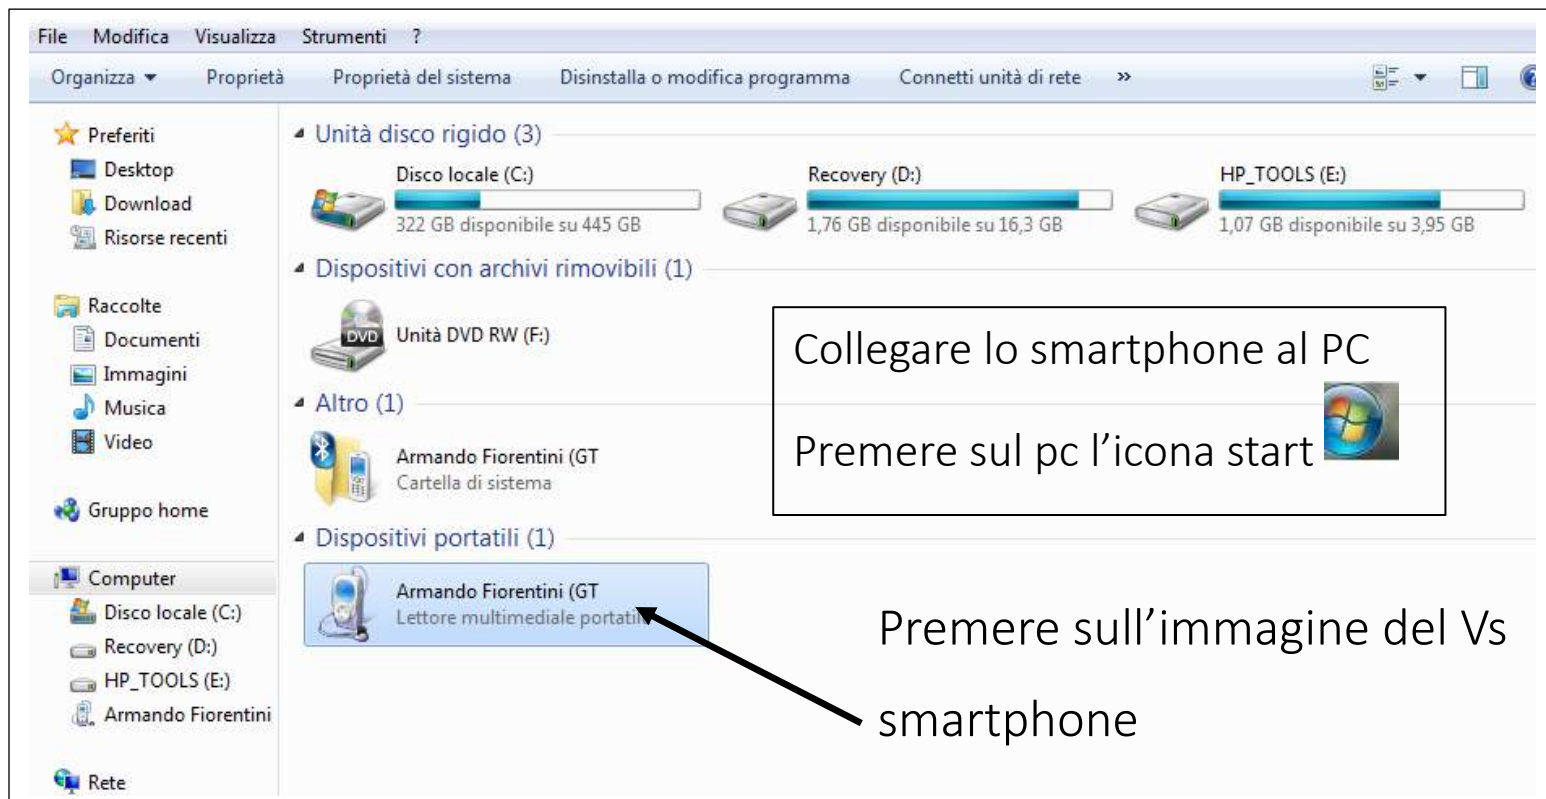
File Modifica Visualizza Strumenti ?

Organizza ▾ Proprietà Proprietà del sistema Disinstalla o modifica programma Connetti unità di rete »

Preferiti
Desktop
Download
Risorse recenti

Raccolte
Documenti
Immagini
Musica
Video

Gruppo home

Computer
Disco locale (C:)
Recovery (D:)
HP_TOOLS (E:)
Armando Fiorentini

Rete

Unità disco rigido (3)

Disco locale (C:)
322 GB disponibile su 445 GB

Recovery (D:)
1,76 GB disponibile su 16,3 GB

HP_TOOLS (E:)
1,07 GB disponibile su 3,95 GB

Dispositivi con archivi rimovibili (1)

DVD Unità DVD RW (F:)

Altro (1)

Armando Fiorentini (GT
Cartella di sistema

Dispositivi portatili (1)

Armando Fiorentini (GT
Lettore multimediale portatile

Collegare lo smartphone al PC

Premere sul pc l'icona start

Premere sull'immagine del Vs smartphone